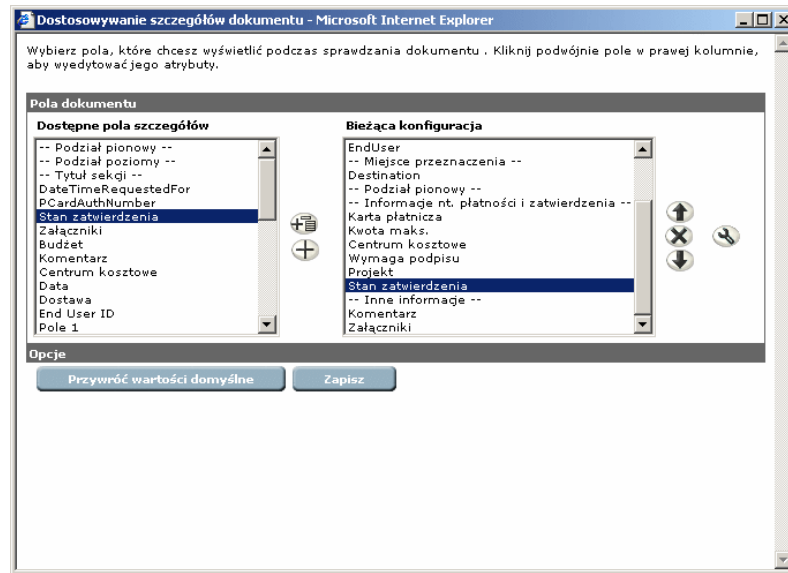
Dostosowywanie szczegółów dokumentu - Microsoft Internet Explorer

Wybierz pola, które chcesz wyświetlić podczas sprawdzania dokumentu . Kliknij podwójnie pole w prawej kolumnie, aby wyedytowaćjego atrybuty.

Pola dokumentu

Dostępne pola szczegółów

-- Podział pionowy --
-- Podział poziomy --
-- Tytuł sekcji --
DateTimeRequestedFor
PCardAuthNumber
Stan zatwierdzenia
Załączniki
Budżet
Komentarz
Centrum kosztowe
Data
Dostawa
End User ID
Pole 1

Bieżąca konfiguracja

EndUser
-- Miejsce przeznaczenia --
Destination
-- Podział pionowy --
-- Informacje nt. płatności i zatwierdzenia --
Karta płatnicza
Kwota maks.
Centrum kosztowe
Wymaga podpisu
Projekt
Stan zatwierdzenia
-- Inne informacje --
Komentarz
Załączniki

Opcje

Przywróć wartości domyślne

Zapisz